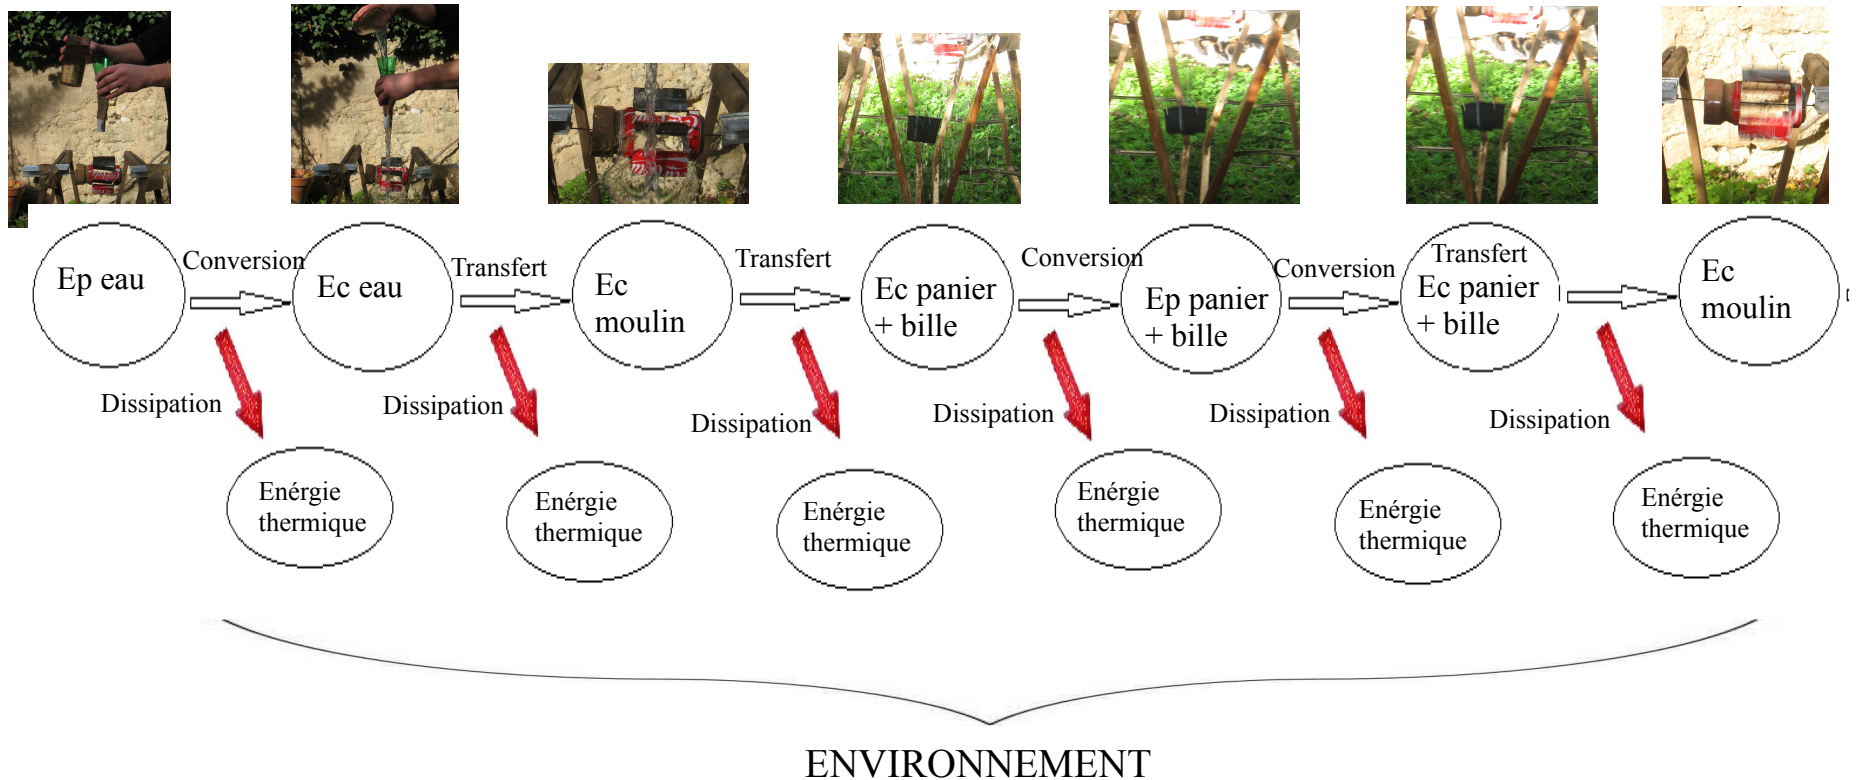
Ep eau

Conversion

Ec eau

Transfert

Ec moulin

Transfert

Ec panier + bille

Conversion

Ep panier + bille

Conversion

Transfert

Ec panier + bille

Ec moulin

Dissipation

Dissipation

Dissipation

Dissipation

Dissipation

Dissipation

Enérgie thermique

Enérgie thermique

Enérgie thermique

Enérgie thermique

Enérgie thermique

Enérgie thermique

ENVIRONNEMENT